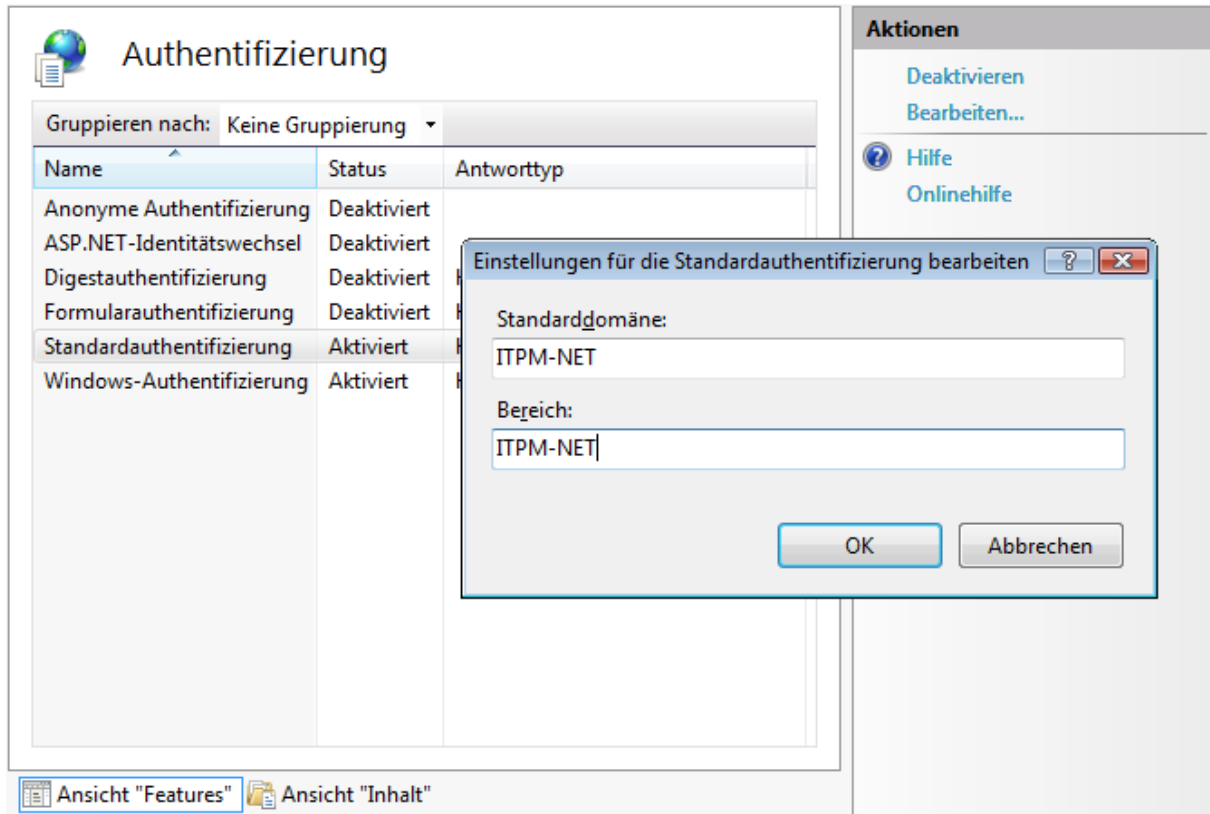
Authentifizierung

Gruppieren nach: Keine Gruppierung

| Name | Status | Antworttyp |
|---|---|---|
| Anonyme Authentifizierung | Deaktiviert | |
| ASP.NET-Identitätswechsel | Deaktiviert | |
| Digestauthentifizierung | Deaktiviert | H |
| Formularauthentifizierung | Deaktiviert | H |
| Standardauthentifizierung | Aktiviert | H |
| Windows-Authentifizierung | Aktiviert | H |

Ansicht "Features" Ansicht "Inhalt"

Aktionen
Deaktivieren
Bearbeiten...
Hilfe
Onlinehilfe

Einstellungen für die Standardauthentifizierung bearbeiten ? X

Standarddomäne:
ITPM-NET

Bereich:
ITPM-NET

OK Abbrechen